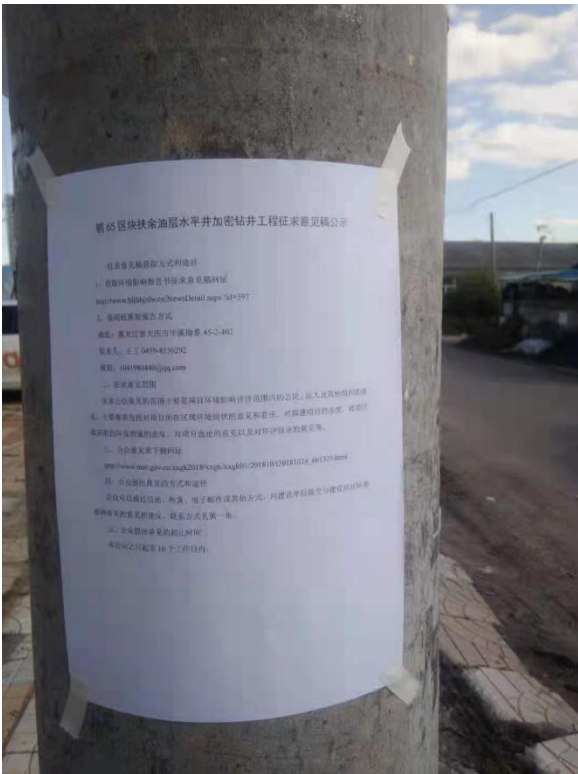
第65区块扶余油层水平井加密钻井工程征求意见稿公示

征求意见稿获取方式和途径

1、登陆环境影响报告书征求意见稿网址

http://www.hljhbjdw.cn/NewsDetail.aspx?id=397

2、报告联系方式

地址：黑龙江省大庆市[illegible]

联系人：王工 0459-8130292

邮箱：1045980440@qq.com

二、征求意见范围

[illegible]

三、公众意见表下载网址

http://www.mee.gov.cn/xxgk2018/xxgk/xxgk01/201810/t20181024_665329.html

四、公众提出意见的方式和途径

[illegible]

五、公众提出意见的起止时间

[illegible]